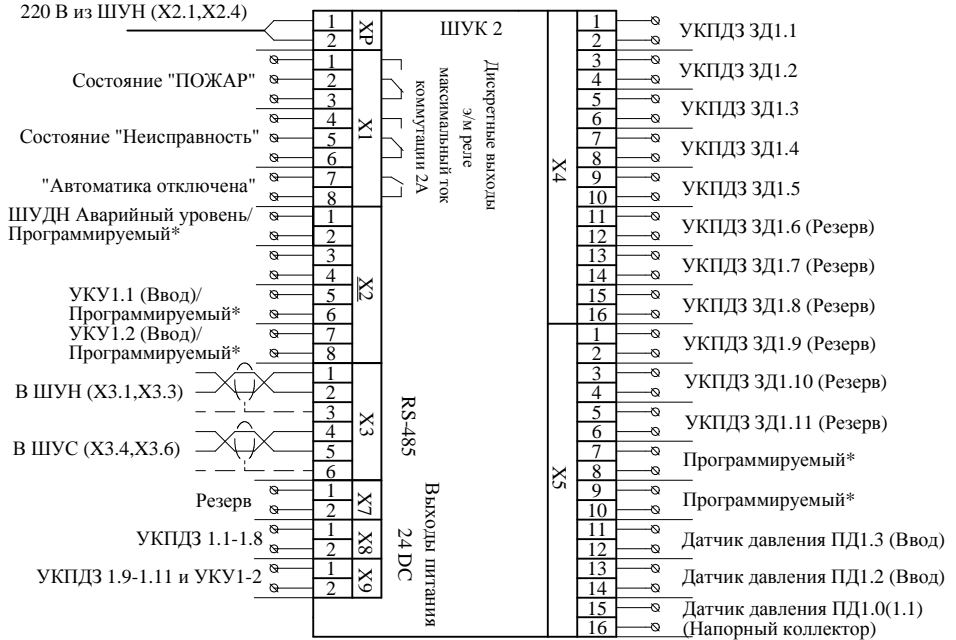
220 В из ШУН (Х2.1,Х2.4)
1
2
ХР
ШУК 2
Дискретные выходы
э/м реле
максимальный ток
коммутации 2А
Состояние "ПОЖАР"
1
2
3
Состояние "Неисправность"
4
5
6
Х1
"Автоматика отключена"
7
8
ШУДН Аварийный уровень/
Программируемый*
1
2
3
4
УКУ1.1 (Ввод)/
Программируемый*
5
6
Х2
УКУ1.2 (Ввод)/
Программируемый*
7
8
В ШУН (Х3.1,Х3.3)
1
2
3
В ШУС (Х3.4,Х3.6)
4
5
6
Х3
RS-485
Резерв
1
2
Х7
УКПДЗ 1.1-1.8
1
2
Х8
УКПДЗ 1.9-1.11 и УКУ1-2
1
2
Х9
Выходы питания
24 DC
1
2
УКПДЗ ЗД1.1
3
4
УКПДЗ ЗД1.2
5
6
УКПДЗ ЗД1.3
7
8
УКПДЗ ЗД1.4
9
10
УКПДЗ ЗД1.5
11
12
УКПДЗ ЗД1.6 (Резерв)
13
14
УКПДЗ ЗД1.7 (Резерв)
15
16
УКПДЗ ЗД1.8 (Резерв)
Х4
1
2
УКПДЗ ЗД1.9 (Резерв)
3
4
УКПДЗ ЗД1.10 (Резерв)
5
6
УКПДЗ ЗД1.11 (Резерв)
7
8
Программируемый*
9
10
Программируемый*
11
12
Датчик давления ПД1.3 (Ввод)
13
14
Датчик давления ПД1.2 (Ввод)
15
16
Датчик давления ПД1.0(1.1)
(Напорный коллектор)
Х5